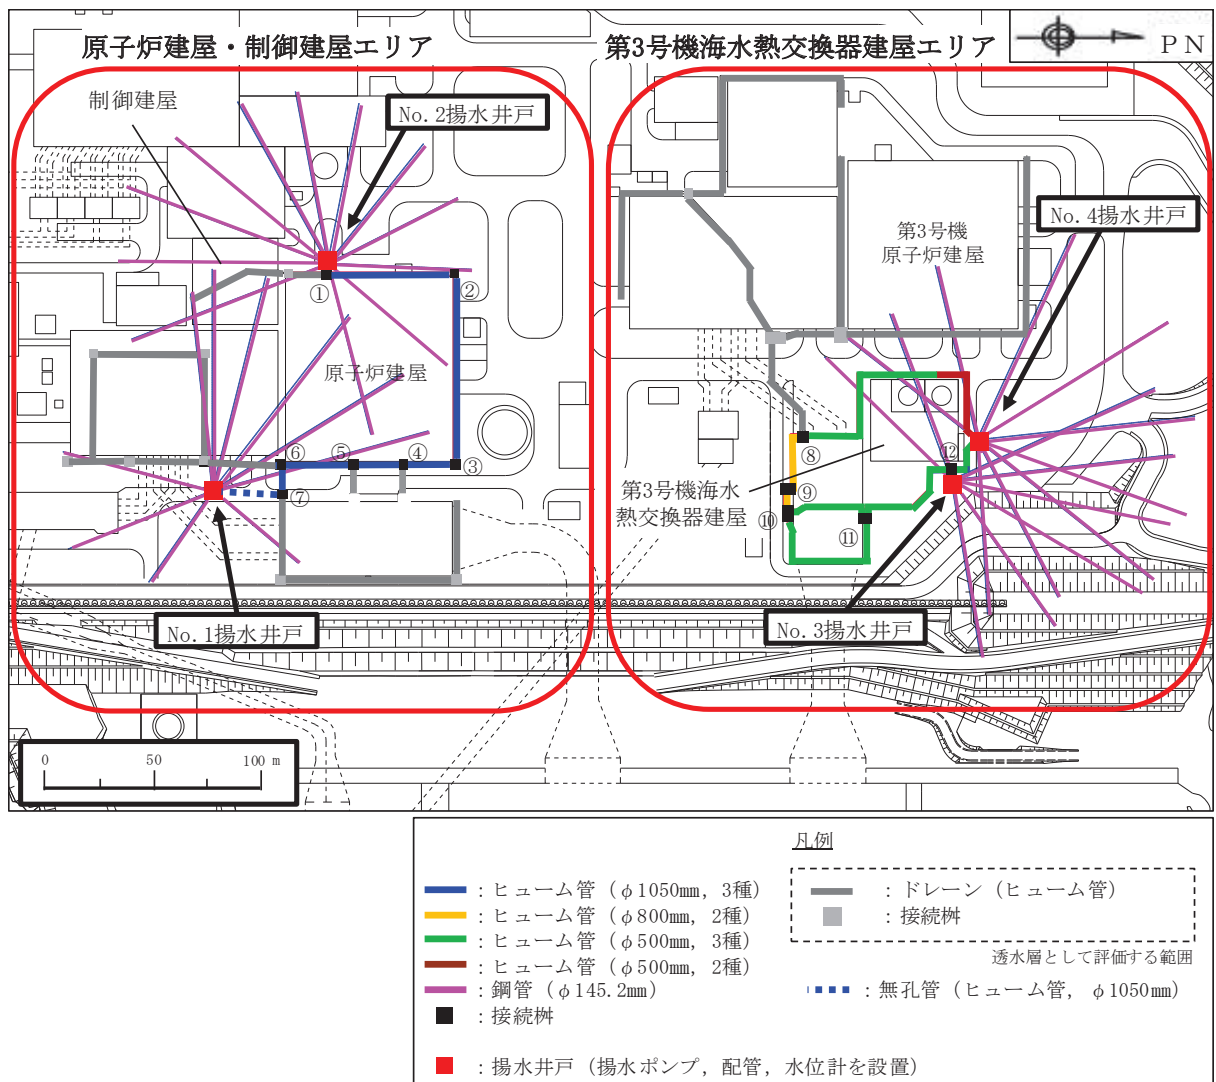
原子炉建屋・制御建屋エリア

第3号機海水熱交換器建屋エリア

PN

制御建屋

No. 2揚水井戸

①

②

原子炉建屋

⑥ ⑤ ④ ③

⑦

No. 1揚水井戸

第3号機
原子炉建屋

No. 4揚水井戸

⑧

⑨

⑩

⑪

⑫

第3号機海水
熱交換器建屋

No. 3揚水井戸

0 50 100 m

凡例

：ヒューム管（φ1050mm，3種）
：ヒューム管（φ800mm，2種）
：ヒューム管（φ500mm，3種）
：ヒューム管（φ500mm，2種）
：鋼管（φ145.2mm）
：接続桝

：ドレーン（ヒューム管）
：接続桝

透水層として評価する範囲

：無孔管（ヒューム管，φ1050mm）

：揚水井戸（揚水ポンプ，配管，水位計を設置）